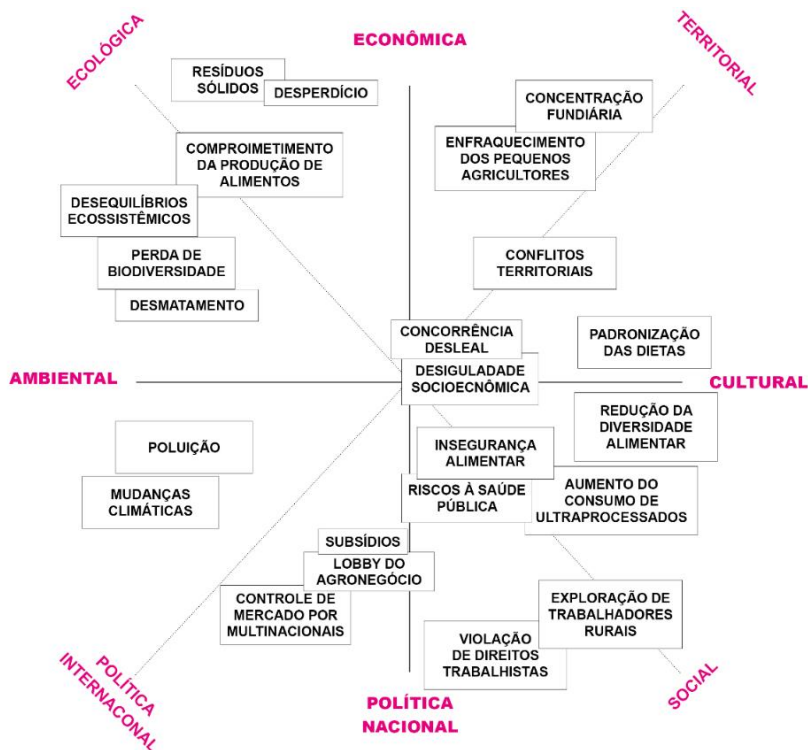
ECOLÓGICA

ECONÔMICA

TERRITORIAL

RESÍDUOS SÓLIDOS

DESPERDÍCIO

CONCENTRAÇÃO FUNDIÁRIA

ENFRAQUECIMENTO DOS PEQUENOS AGRICULTORES

COMPROIMETIMENTO DA PRODUÇÃO DE ALIMENTOS

DESEQUILÍBRIOS ECOSSISTÊMICOS

PERDA DE BIODIVERSIDADE

CONFLITOS TERRITORIAIS

DESMATAMENTO

CONCORRÊNCIA DESLEAL

PADRONIZAÇÃO DAS DIETAS

AMBIENTAL

DESIGULADADE SOCIOECNÔMICA

CULTURAL

REDUÇÃO DA DIVERSIDADE ALIMENTAR

POLUIÇÃO

INSEGURANÇA ALIMENTAR

MUDANÇAS CLIMÁTICAS

RISCOS À SAÚDE PÚBLICA

AUMENTO DO CONSUMO DE ULTRAPROCESSADOS

SUBSÍDIOS

LOBBY DO AGRONEGÓCIO

CONTROLE DE MERCADO POR MULTINACIONAIS

EXPLORAÇÃO DE TRABALHADORES RURAIS

VIOLAÇÃO DE DIREITOS TRABALHISTAS

POLÍTICA INTERNACONAL

POLÍTICA NACIONAL

SOCIAL